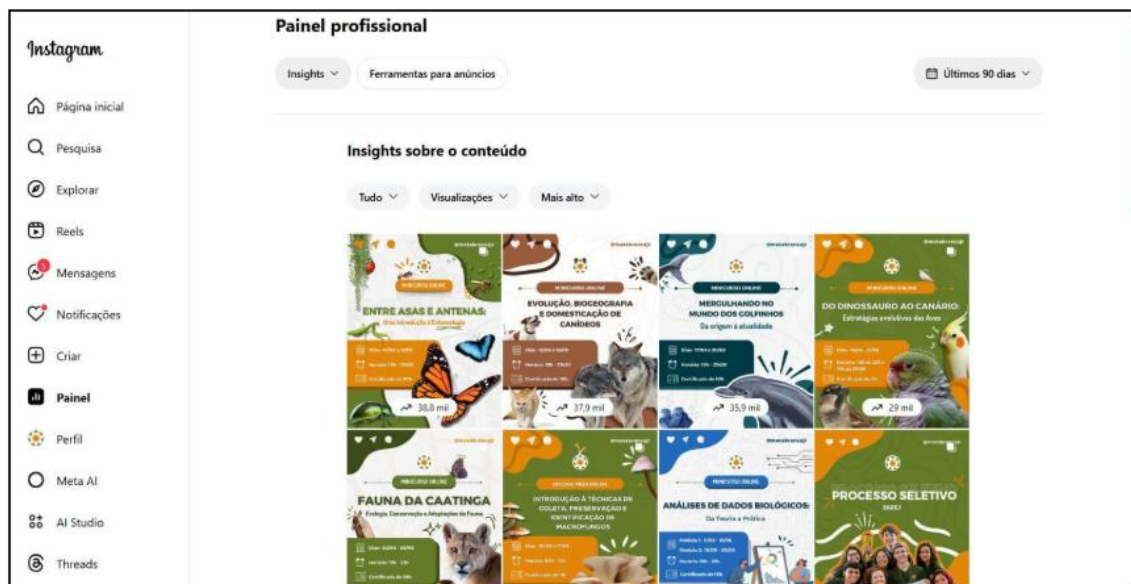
Instagram

Página inicial

Pesquisa

Explorar

Reels

1

Mensagens

Notificações

Criar

Painel

Perfil

Meta AI

AI Studio

Threads

Painel profissional

Insights

Ferramentas para anúncios

Últimos 90 dias

Insights sobre o conteúdo

Tudo

Visualizações

Mais alto

MINICURSO ONLINE

ENTRE ASAS E ANTENAS:

Uma Introdução à Entomologia

38,8 mil

MINICURSO ONLINE

EVOLUÇÃO, BIOGEOGRAFIA E DOMESTICAÇÃO DE CANÍDEOS

37,9 mil

MINICURSO ONLINE

MERGULHANDO NO MUNDO DOS GOLFINHOS

Da origem à atualidade

35,9 mil

MINICURSO ONLINE

DO DINOSSAURO AO CANÁRIO:

Estratégias evolutivas das Aves

29 mil

MINICURSO ONLINE

FAUNA DA CAATINGA

Ecologia, Conservação e Adaptações da Fauna

OFICINA PRESENCIAL

INTRODUÇÃO À TÉCNICAS DE COLETA, PRESERVAÇÃO E IDENTIFICAÇÃO DE MACROFUNGOS

MINICURSO ONLINE

ANÁLISES DE DADOS BIOLÓGICOS:

Da Teoria a Prática

PROCESSO SELETIVO

2025.1